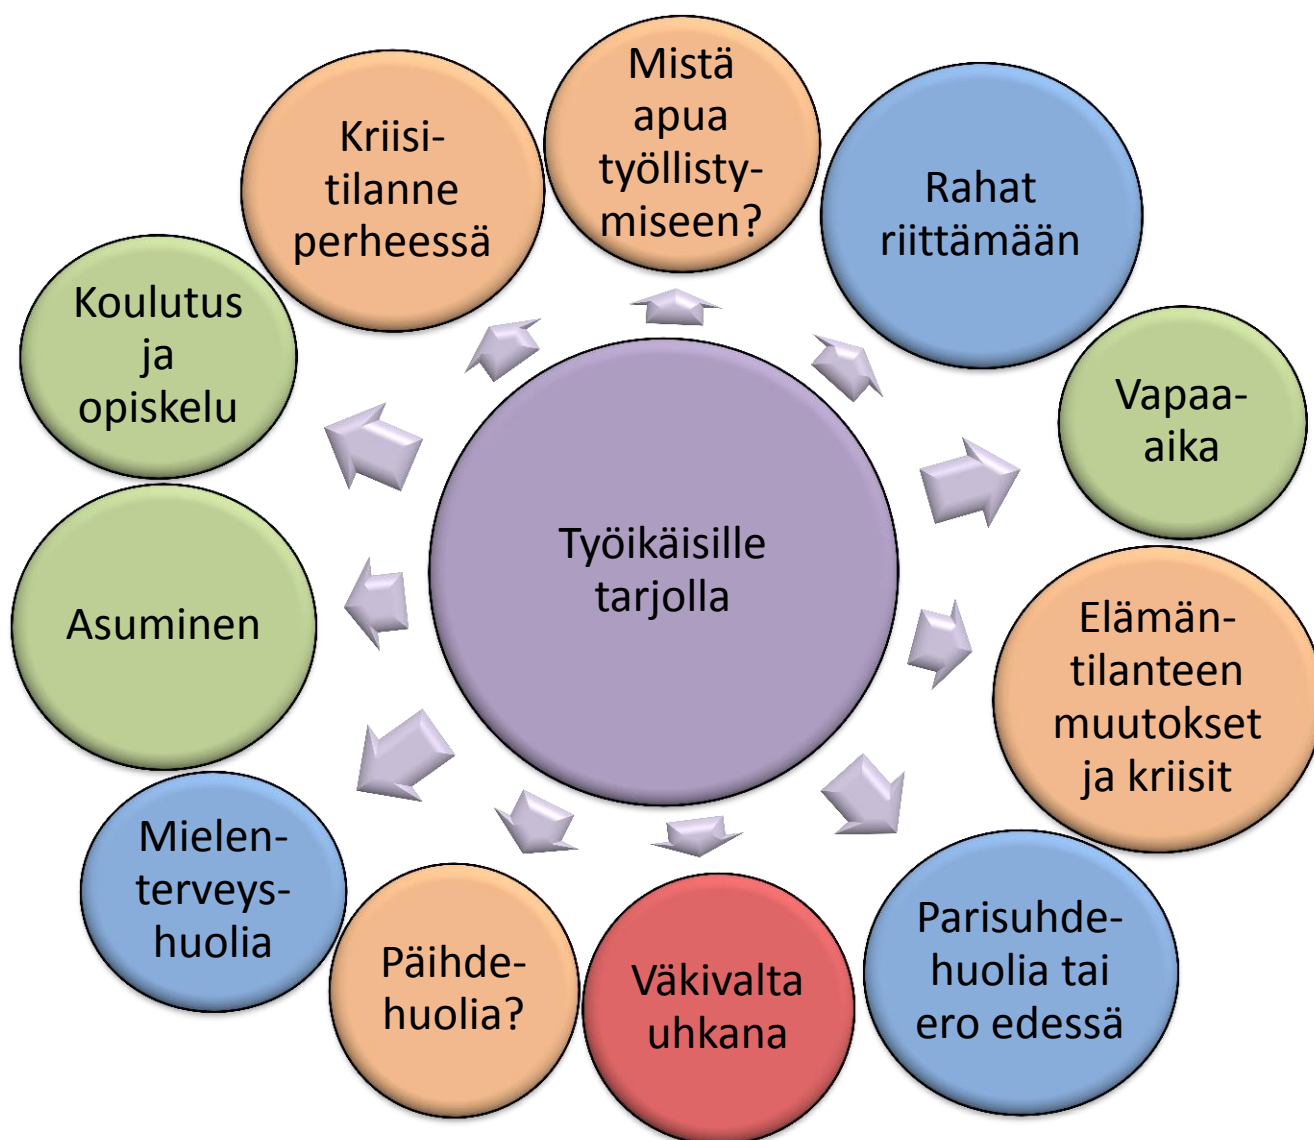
Työikäisille tarjolla

Mistä apua työllistymiseen?

Rahat riittämään

Vapaa-aika

Elämäntilanteen muutokset ja kriisit

Parisuhdehuolia tai ero edessä

Väkivalta uhkana

Päihdehuolia?

Mielenterveyshuolia

Asuminen

Koulutus ja opiskelu

Kriisitilanne perheessä